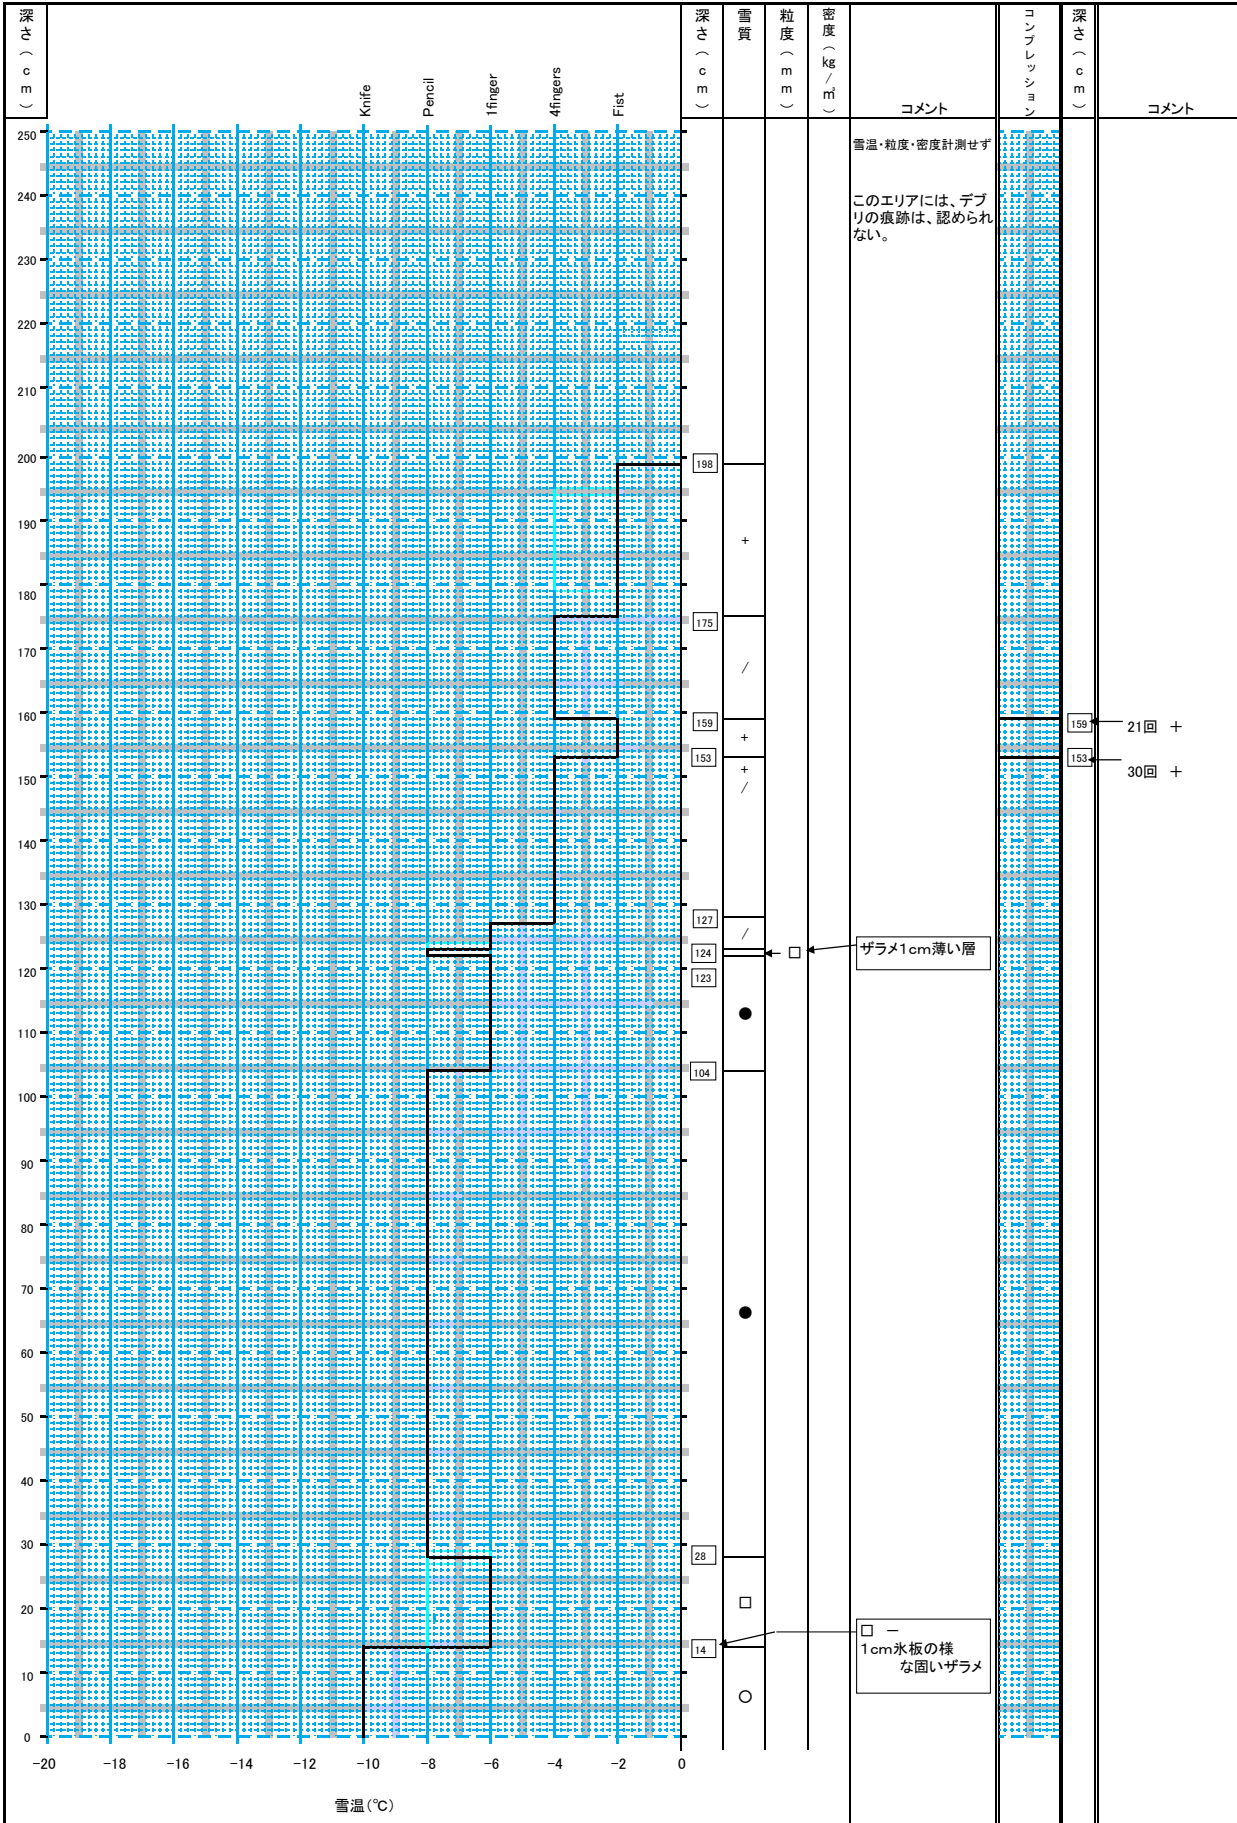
深さ(cm)

Knife Pencil 1finger 4fingers Fist

深さ(cm) | 雪質 | 粒度(mm) | 密度(kg/m³) | コメント | コンプレッション | 深さ(cm) | コメント

250
240
230
220
210
200
190
180
170
160
150
140
130
120
110
100
90
80
70
60
50
40
30
20
10
0

−20 −18 −16 −14 −12 −10 −8 −6 −4 −2 0

雪温(℃)

198
175
159
153
127
124
123
104
28
14

+
/
+
+
/
/
□
●
●
□
○

雪温・粒度・密度計測せず

このエリアには、デブリの痕跡は、認められない。

ザラメ1cm薄い層

□ −
1cm氷板の様な固いザラメ

159 21回 +
153 30回 +